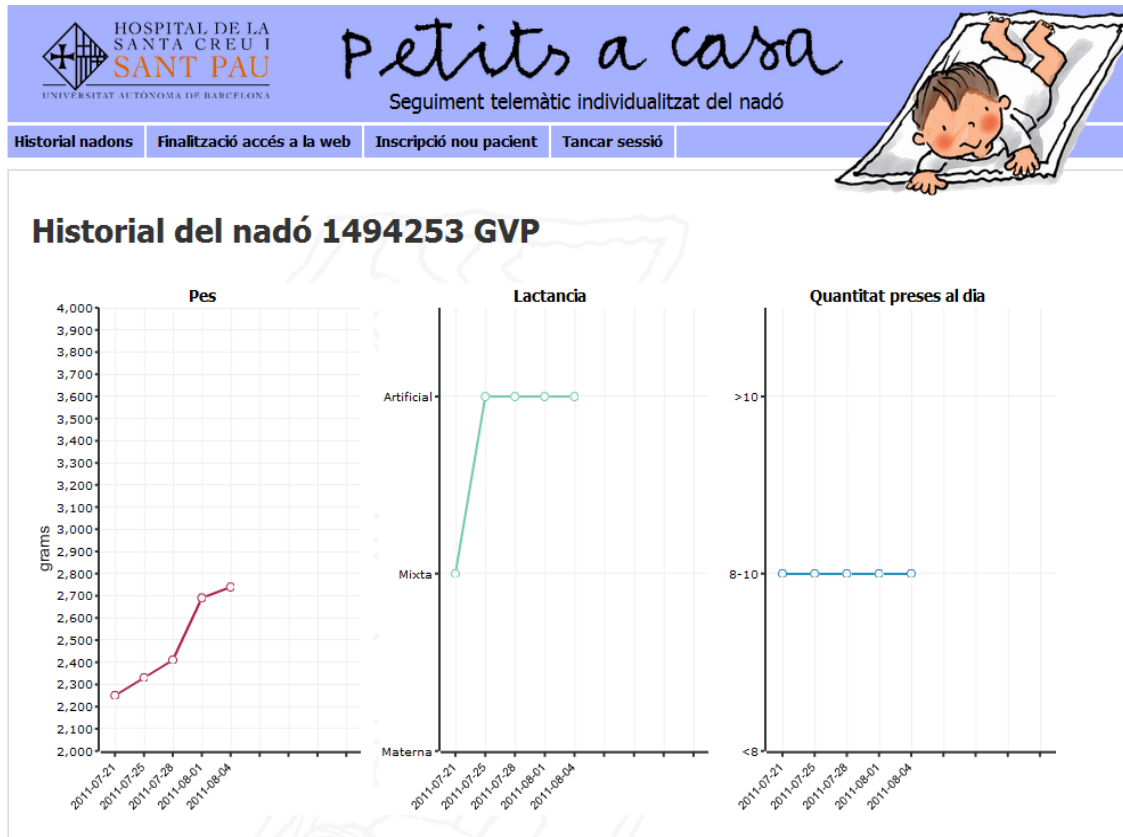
HOSPITAL DE LA SANTA CREU I SANT PAU
UNIVERSITAT AUTÒNOMA DE BARCELONA

Petits a casa
Seguiment telemàtic individualitzat del nadó

Historial nadons | Finalització accés a la web | Inscripció nou pacient | Tancar sessió

Historial del nadó 1494253 GVP

Pes
grams
4,000
3,900
3,800
3,700
3,600
3,500
3,400
3,300
3,200
3,100
3,000
2,900
2,800
2,700
2,600
2,500
2,400
2,300
2,200
2,100
2,000
2011-07-21
2011-07-25
2011-07-28
2011-08-01
2011-08-04

Lactancia
Artificial
Mixta
Materna
2011-07-21
2011-07-25
2011-07-28
2011-08-01
2011-08-04

Quantitat preses al dia
>10
8-10
<8
2011-07-21
2011-07-25
2011-07-28
2011-08-01
2011-08-04